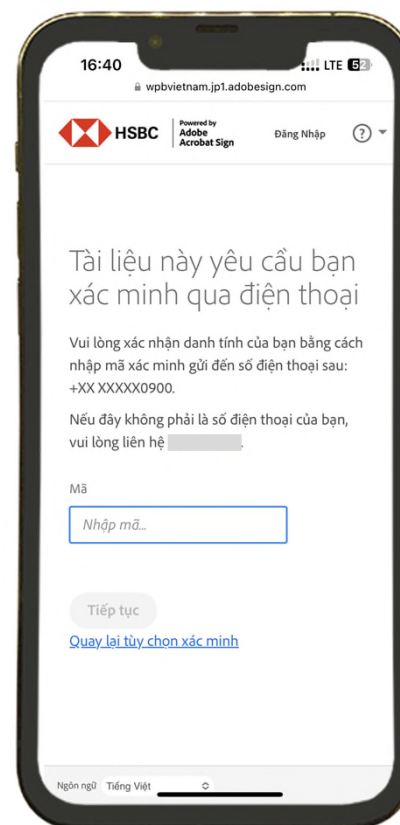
16:40
LTE 52

wpbvietnam.jp1.adobesign.com

HSBC
Powered by
Adobe
Acrobat Sign

Đăng Nhập

?

Tài liệu này yêu cầu bạn xác minh qua điện thoại

Vui lòng xác nhận danh tính của bạn bằng cách nhập mã xác minh gửi đến số điện thoại sau: +XX XXXXX0900.

Nếu đây không phải là số điện thoại của bạn, vui lòng liên hệ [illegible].

Mã

Nhập mã...

Tiếp tục

Quay lại tùy chọn xác minh

Ngôn ngữ Tiếng Việt